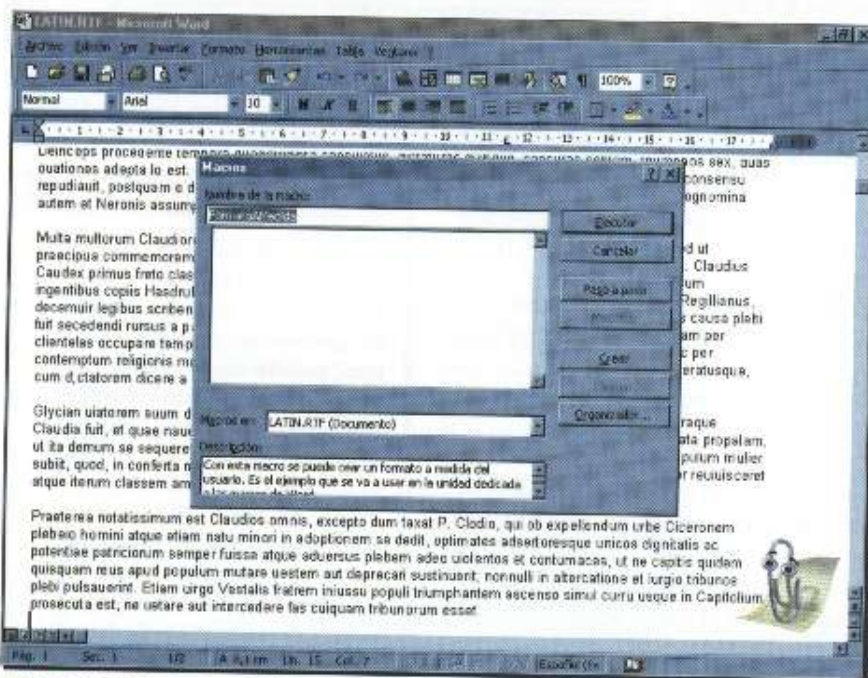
LATIN.RTF - Microsoft Word

Archivo Edición Ver Insertar Formato Herramientas Tabla Ventana ?

100%

Normal Arial 10

Deinceps procedente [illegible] ouationes adepta lo est. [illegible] consensu repudiauit, postquam e d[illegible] autem et Neronis assum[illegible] cognomina

Multa multorum Claudior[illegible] d ut praecipua commemorem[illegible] . Claudius Caudex primus freto clas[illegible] um ingentibus copiis Hasdrub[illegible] Regillianus, decemuir legibus scriben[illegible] s causa plebi fuit secedendi rursus a p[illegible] am per clientelas occupare temp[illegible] c per contemptum religionis m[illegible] eratusque, cum d,ctatorem dicere a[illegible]

Glycian uiatorem suum d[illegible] raque Claudia fuit, et quae naue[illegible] ta propalam, ut ita demum se sequere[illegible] pulum mulier subit, quod, in conferta n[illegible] r reuiuisceret atque iterum classem am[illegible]

Praeterea notatissimum est Claudios omnis, excepto dum taxat P. Clodio, qui ob expellendum urbe Ciceronem plebeio homini atque etiam natu minori in adoptionem se dedit, optimates adsertoresque unicos dignitatis ac potentiae patriciorum semper fuisse atque aduersus plebem adeo uiolentos et contumaces, ut ne capitis quidem quisquam reus apud populum mutare uestem aut deprecari sustinuerit; nonnulli in altercatione et iurgio tribunos plebi pulsauerint. Etiam uirgo Vestalis fratrem iniussu populi triumphantem ascenso simul curru usque in Capitolium prosecuta est, ne uetare aut intercedere fas cuiquam tribunorum esset.

Macros

Nombre de la macro:
FormatoMedida

Ejecutar
Cancelar
Paso a paso
Modificar
Crear
Eliminar
Organizador...

Macros en: LATIN.RTF (Documento)

Descripción:
Con esta macro se puede crear un formato a medida del usuario. Es el ejemplo que se va a usar en la unidad dedicada a las macros de Word

Pág. 1 Sec. 1 1/2 A 4,1 cm Lín. 15 Col. 7 Español (Es